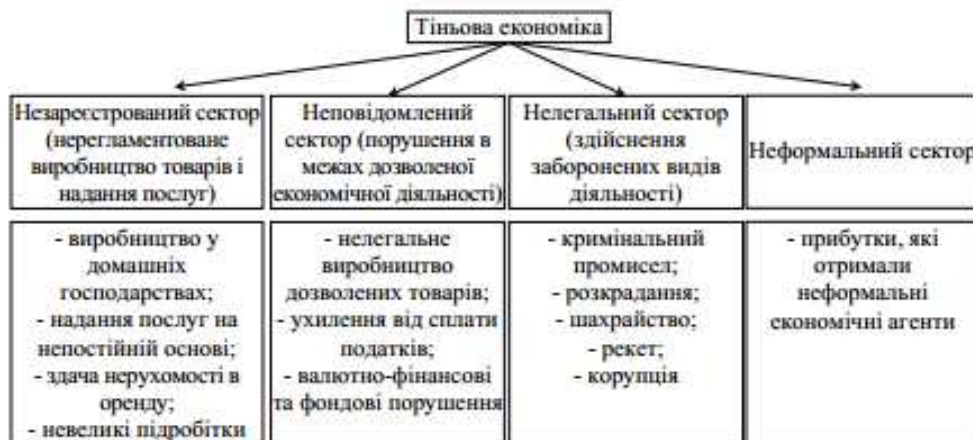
Тіньова економіка

| Незареєстрований сектор (нерегламентоване виробництво товарів і надання послуг) | Неповідомлений сектор (порушення в межах дозволеної економічної діяльності) | Нелегальний сектор (здійснення заборонених видів діяльності) | Неформальний сектор |
|---|---|---|---|
| - виробництво у домашніх господарствах; - надання послуг на непостійній основі; - здача нерухомості в оренду; - невеликі підробітки | - нелегальне виробництво дозволених товарів; - ухилення від сплати податків; - валютно-фінансові та фондові порушення | - кримінальний промисел; - розкрадання; - шахрайство; - рекет; - корупція | - прибутки, які отримали неформальні економічні агенти |